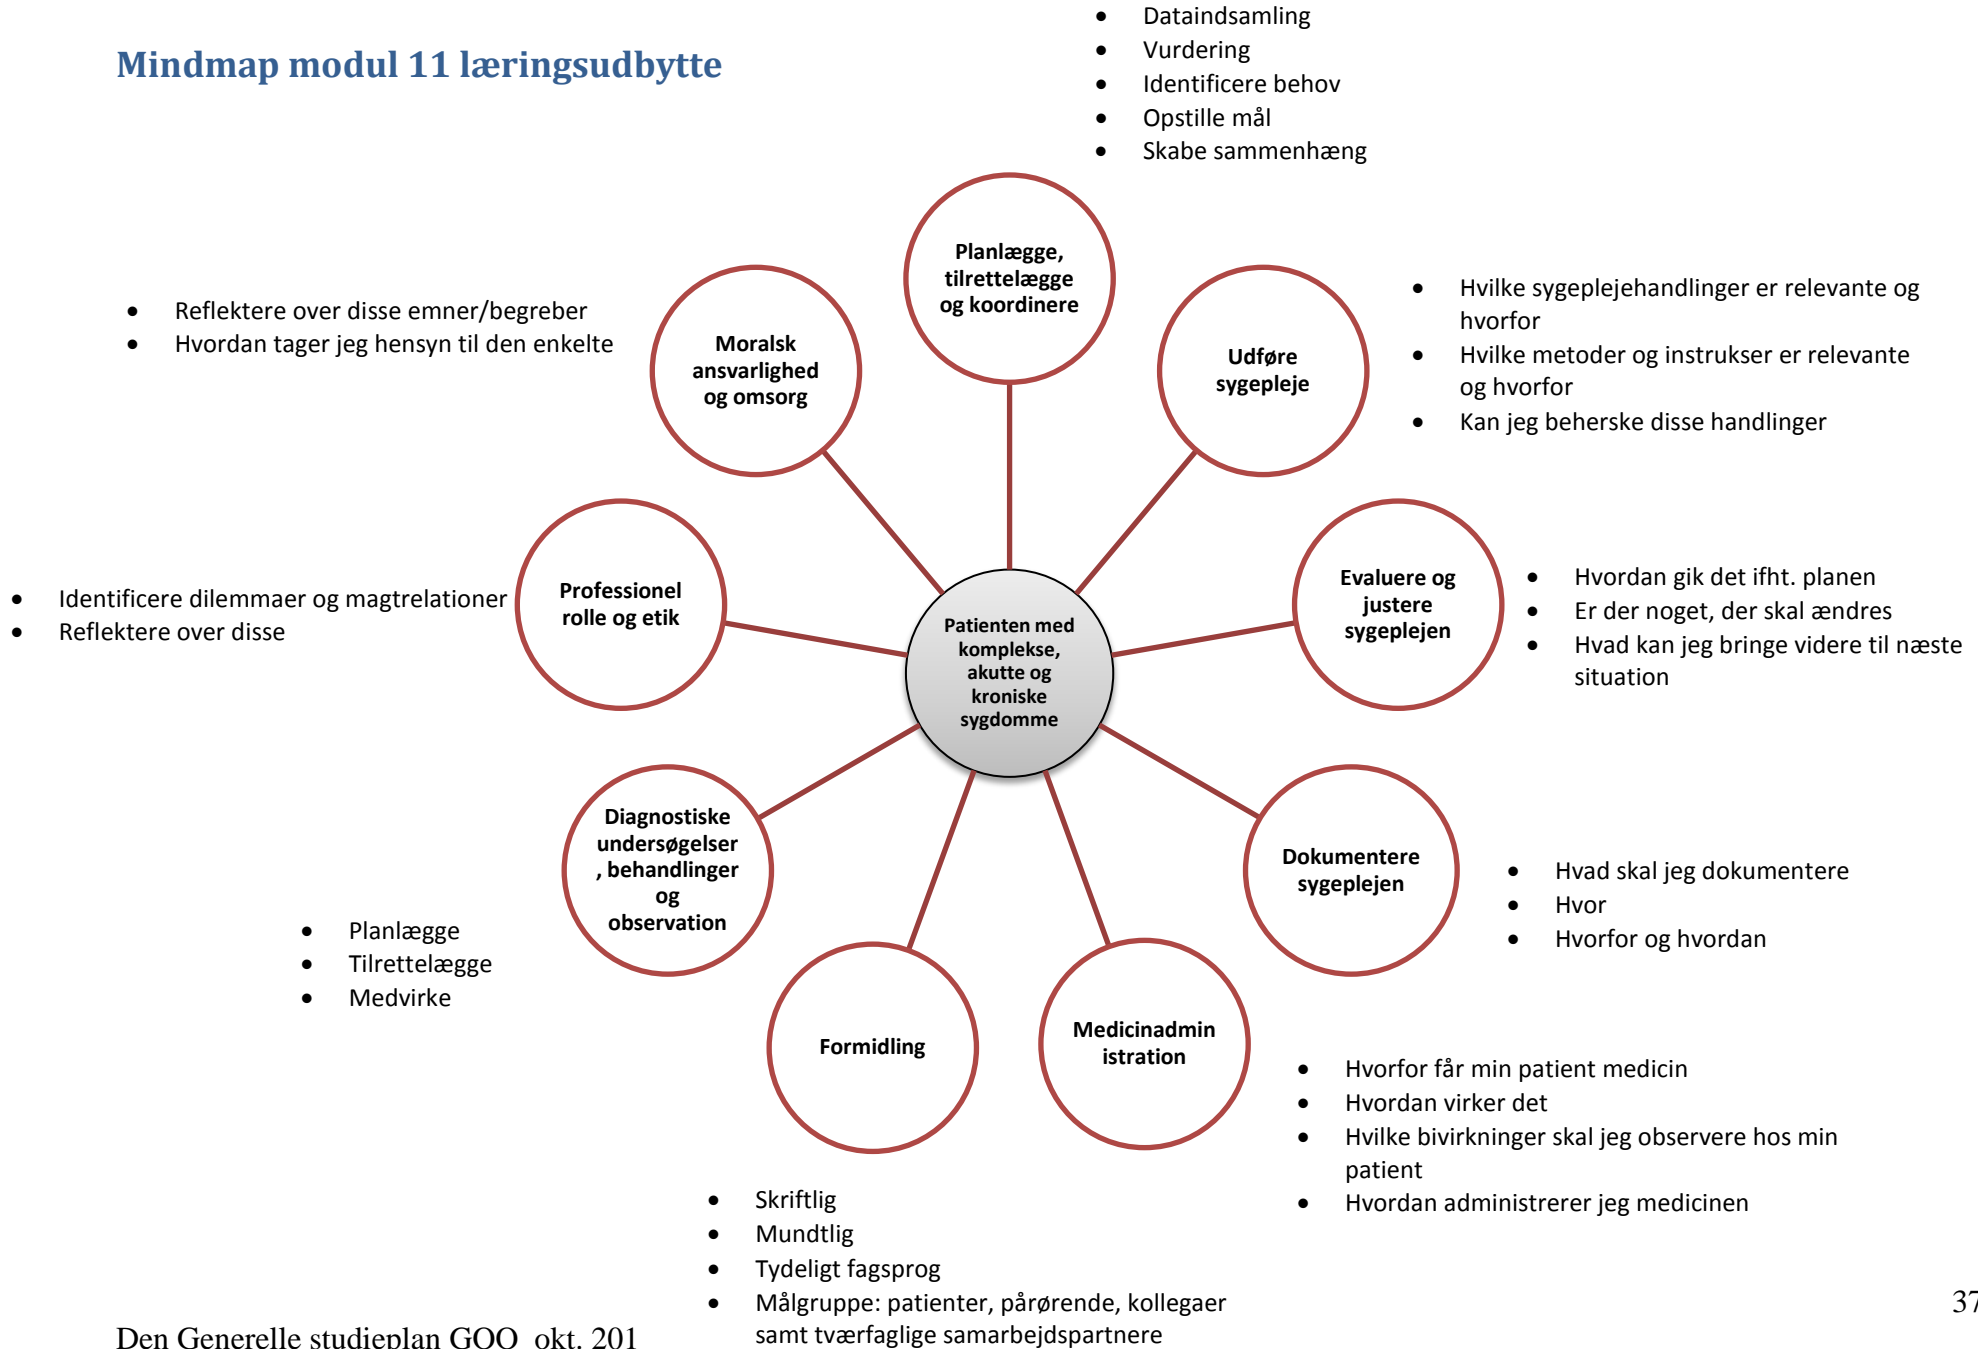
Mindmap modul 11 læringsudbytte

- Dataindsamling
- Vurdering
- Identificere behov
- Opstille mål
- Skabe sammenhæng

- Reflektere over disse emner/begreber
- Hvordan tager jeg hensyn til den enkelte

Planlægge, tilrettelægge og koordinere

Moralsk ansvarlighed og omsorg

Udføre sygepleje

- Hvilke sygeplejehandlinger er relevante og hvorfor
- Hvilke metoder og instrukser er relevante og hvorfor
- Kan jeg beherske disse handlinger

- Identificere dilemmaer og magtrelationer
- Reflektere over disse

Professionel rolle og etik

Patienten med komplekse, akutte og kroniske sygdomme

Evaluere og justere sygeplejen

- Hvordan gik det ifht. planen
- Er der noget, der skal ændres
- Hvad kan jeg bringe videre til næste situation

Diagnostiske undersøgelser , behandlinger og observation

Dokumentere sygeplejen

- Hvad skal jeg dokumentere
- Hvor
- Hvorfor og hvordan

- Planlægge
- Tilrettelægge
- Medvirke

Formidling

Medicinadmin istration

- Hvorfor får min patient medicin
- Hvordan virker det
- Hvilke bivirkninger skal jeg observere hos min patient
- Hvordan administrerer jeg medicinen

- Skriftlig
- Mundtlig
- Tydeligt fagsprog
- Målgruppe: patienter, pårørende, kollegaer samt tværfaglige samarbejdspartnere

Den Generelle studieplan GOO okt. 201

37